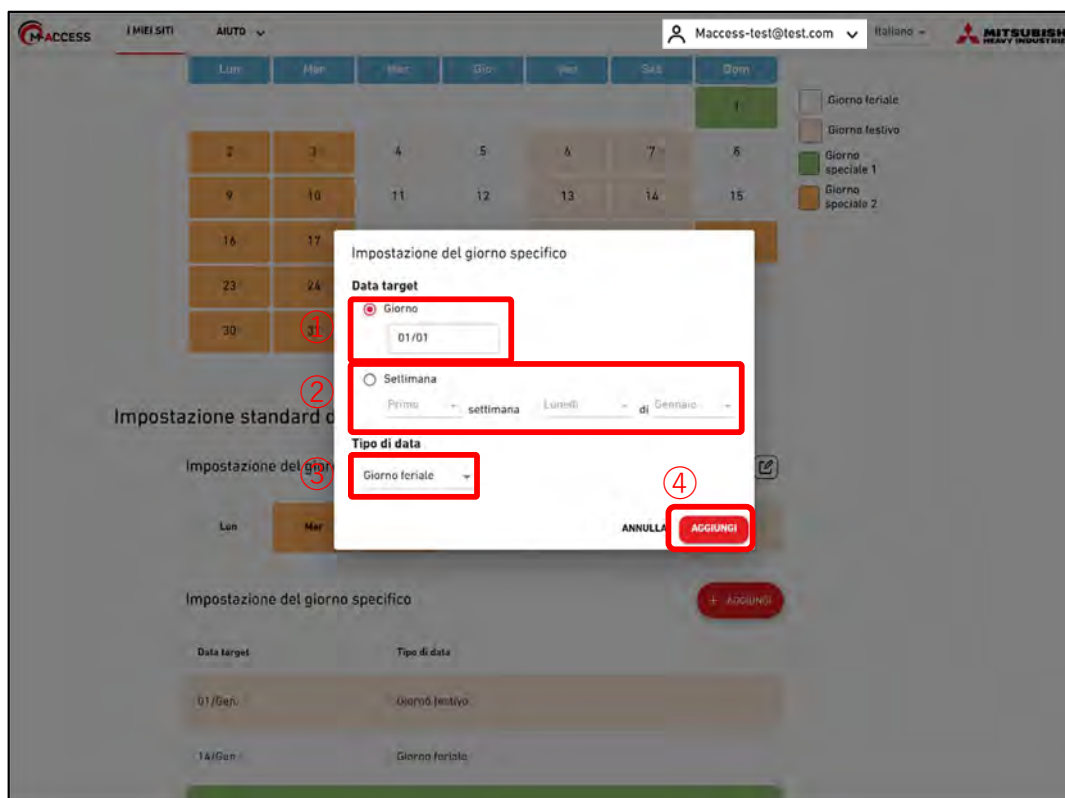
M-ACCESS I MIEI SITI AIUTO Maccess-test@test.com Italiano MITSUBISHI HEAVY INDUSTRIES

| Lun | Mar | Mer | Gio | Ven | Sab | Dom |
|---|---|---|---|---|---|---|
| | | | | | | 1 |
| 2 | 3 | 4 | 5 | 6 | 7 | 8 |
| 9 | 10 | 11 | 12 | 13 | 14 | 15 |
| 16 | 17 | | | | | |
| 23 | 24 | | | | | |
| 30 | 31 | | | | | |

Giorno feriale
Giorno festivo
Giorno speciale 1
Giorno speciale 2

Impostazione del giorno specifico

Data target

① Giorno
01/01

② Settimana
Primo settimana Lunedì di Gennaio

Tipo di data
③ Giorno feriale

④
ANNULLA AGGIUNGI

Impostazione standard d

Impostazione del gio

Lun Mar

Impostazione del giorno specifico + AGGIUNGI

| Data target | Tipo di data |
|---|---|
| 01/Gen. | Giorno festivo |
| 14/Gen. | Giorno feriale |